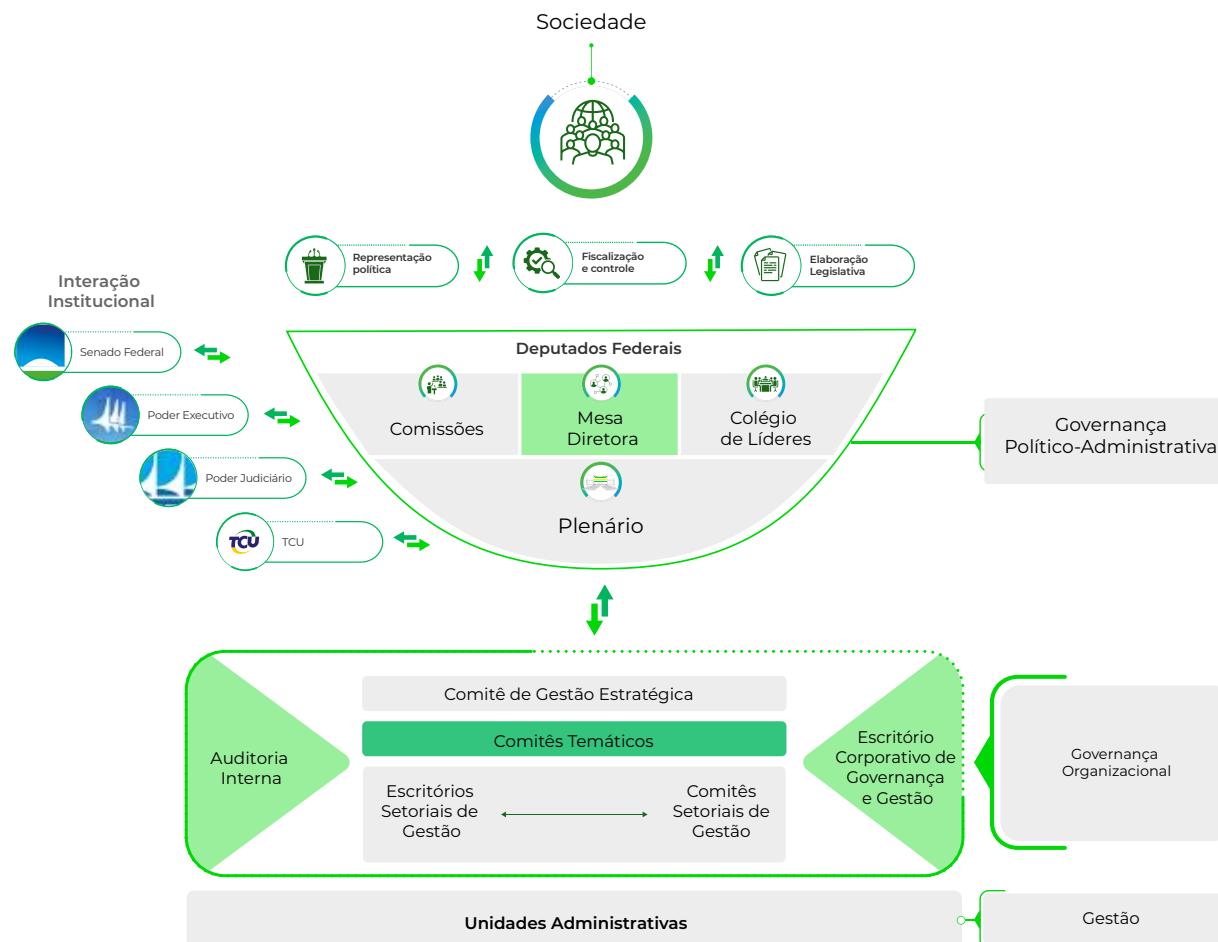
Sociedade

Representação política

Fiscalização e controle

Elaboração Legislativa

Interação Institucional

Senado Federal

Poder Executivo

Poder Judiciário

TCU

TCU

Deputados Federais

Comissões

Mesa Diretora

Colégio de Líderes

Plenário

Governança Político-Administrativa

Comitê de Gestão Estratégica

Comitês Temáticos

Auditoria Interna

Escritórios Setoriais de Gestão

Comitês Setoriais de Gestão

Escritório Corporativo de Governança e Gestão

Governança Organizacional

Unidades Administrativas

Gestão